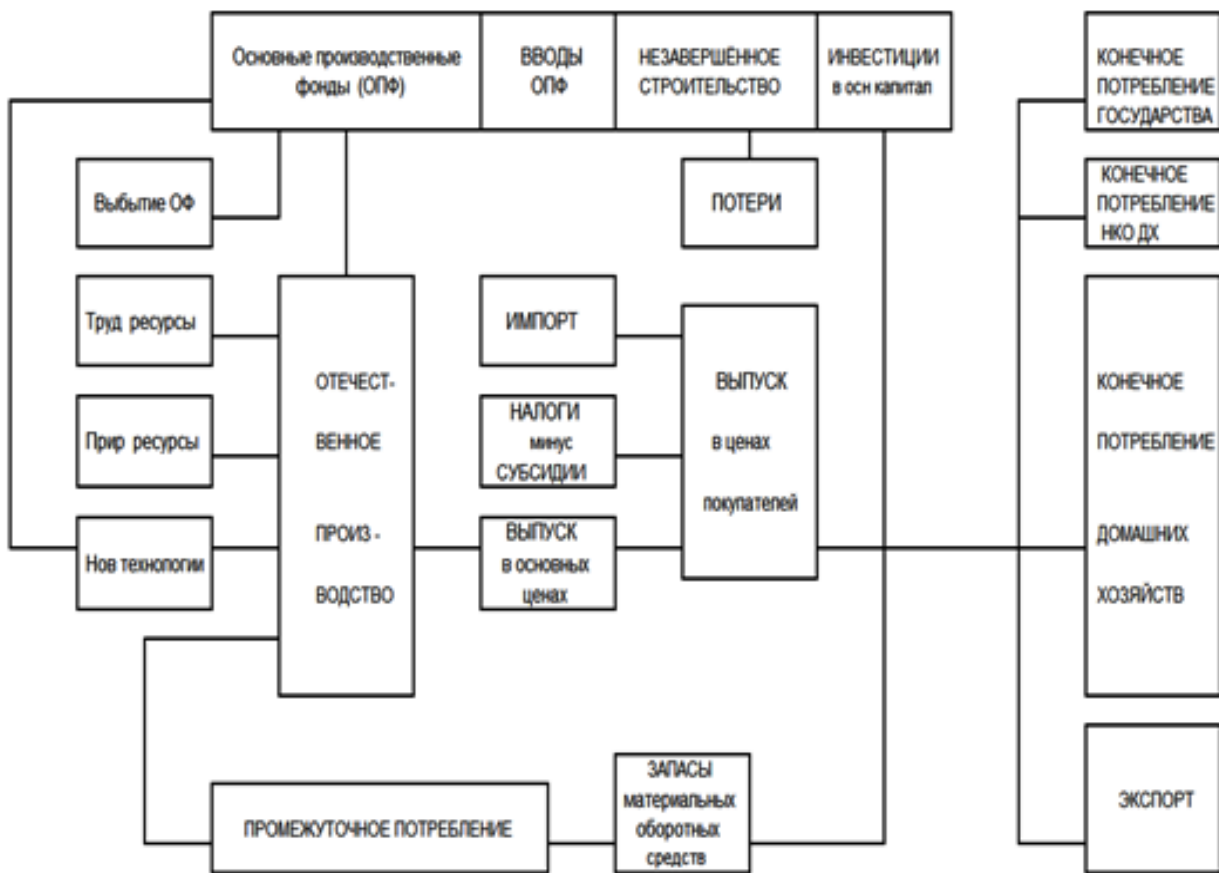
Основные производственные фонды (ОПФ)

ВВОДЫ ОПФ

НЕЗАВЕРШЁННОЕ СТРОИТЕЛЬСТВО

ИНВЕСТИЦИИ в осн капитал

КОНЕЧНОЕ ПОТРЕБЛЕНИЕ ГОСУДАРСТВА

Выбытие ОФ

ПОТЕРИ

КОНЕЧНОЕ ПОТРЕБЛЕНИЕ НКО ДХ

Труд ресурсы

ИМПОРТ

ОТЕЧЕСТВЕННОЕ ПРОИЗ - ВОДСТВО

ВЫПУСК в ценах покупателей

КОНЕЧНОЕ ПОТРЕБЛЕНИЕ ДОМАШНИХ ХОЗЯЙСТВ

Прир ресурсы

НАЛОГИ минус СУБСИДИИ

Нов технологии

ВЫПУСК в основных ценах

ПРОМЕЖУТОЧНОЕ ПОТРЕБЛЕНИЕ

ЗАПАСЫ материальных оборотных средств

ЭКСПОРТ